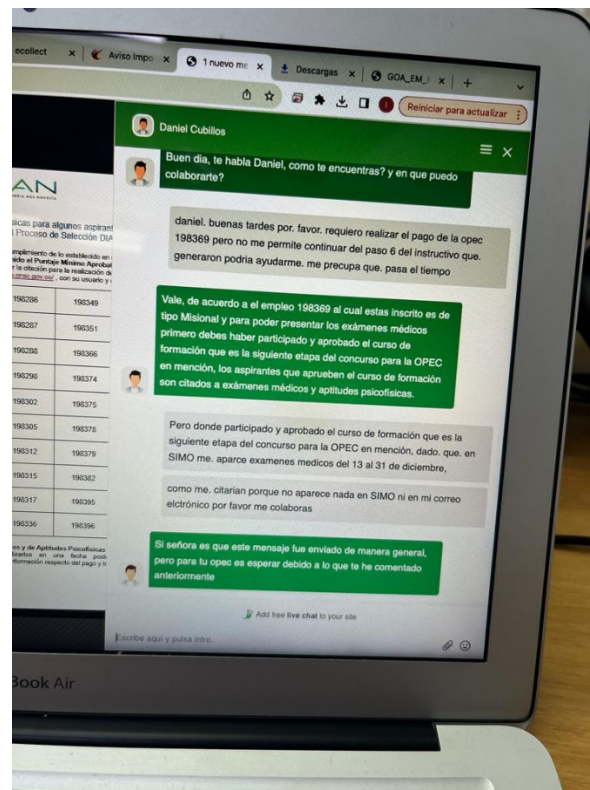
ecollect | Aviso Impo | 1 nuevo me | Descargas | GOA_EM_ | +

Reiniciar para actualizar

Daniel Cubillos

Buen dia, te habla Daniel, como te encuentras? y en que puedo colaborarte?

daniel. buenas tardes por. favor. requiero realizar el pago de la opec 198369 pero no me permite continuar del paso 6 del instructivo que. generaron podria ayudarme. me precupa que. pasa el tiempo

Vale, de acuerdo a el empleo 198369 al cual estas inscrito es de tipo Misional y para poder presentar los exámenes médicos primero debes haber participado y aprobado el curso de formación que es la siguiente etapa del concurso para la OPEC en mención, los aspirantes que aprueben el curso de formación son citados a exámenes médicos y aptitudes psicofísicas.

Pero donde participado y aprobado el curso de formación que es la siguiente etapa del concurso para la OPEC en mención, dado. que. en SIMO me. aparce examenes medicos del 13 al 31 de diciembre,

como me. citarian porque no aparece nada en SIMO ni en mi correo elctrónico por favor me colaboras

Si señora es que este mensaje fue enviado de manera general, pero para tu opec es esperar debido a lo que te he comentado anteriormente

Add free live chat to your site

Escribe aquí y pulsa intro

AN

sicas para algunos aspirant
l Proceso de Selección DIA

| 198286 | 198349 |
|---|---|
| 198287 | 198351 |
| 198288 | 198366 |
| 198298 | 198374 |
| 198302 | 198375 |
| 198305 | 198378 |
| 198312 | 198379 |
| 198315 | 198382 |
| 198317 | 198395 |
| 198336 | 198396 |

es y de Aptitudes Psicofísicas

Book Air